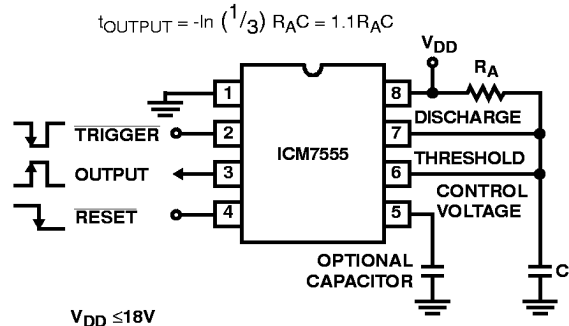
$t_{OUTPUT} = -\ln(^1/_3) R_AC = 1.1R_AC$

$V_{DD}$

$R_A$

1

2

3

4

8

7

6

5

$\overline{TRIGGER}$

OUTPUT

$\overline{RESET}$

ICM7555

DISCHARGE

THRESHOLD

CONTROL VOLTAGE

OPTIONAL CAPACITOR

C

$V_{DD} \leq 18V$